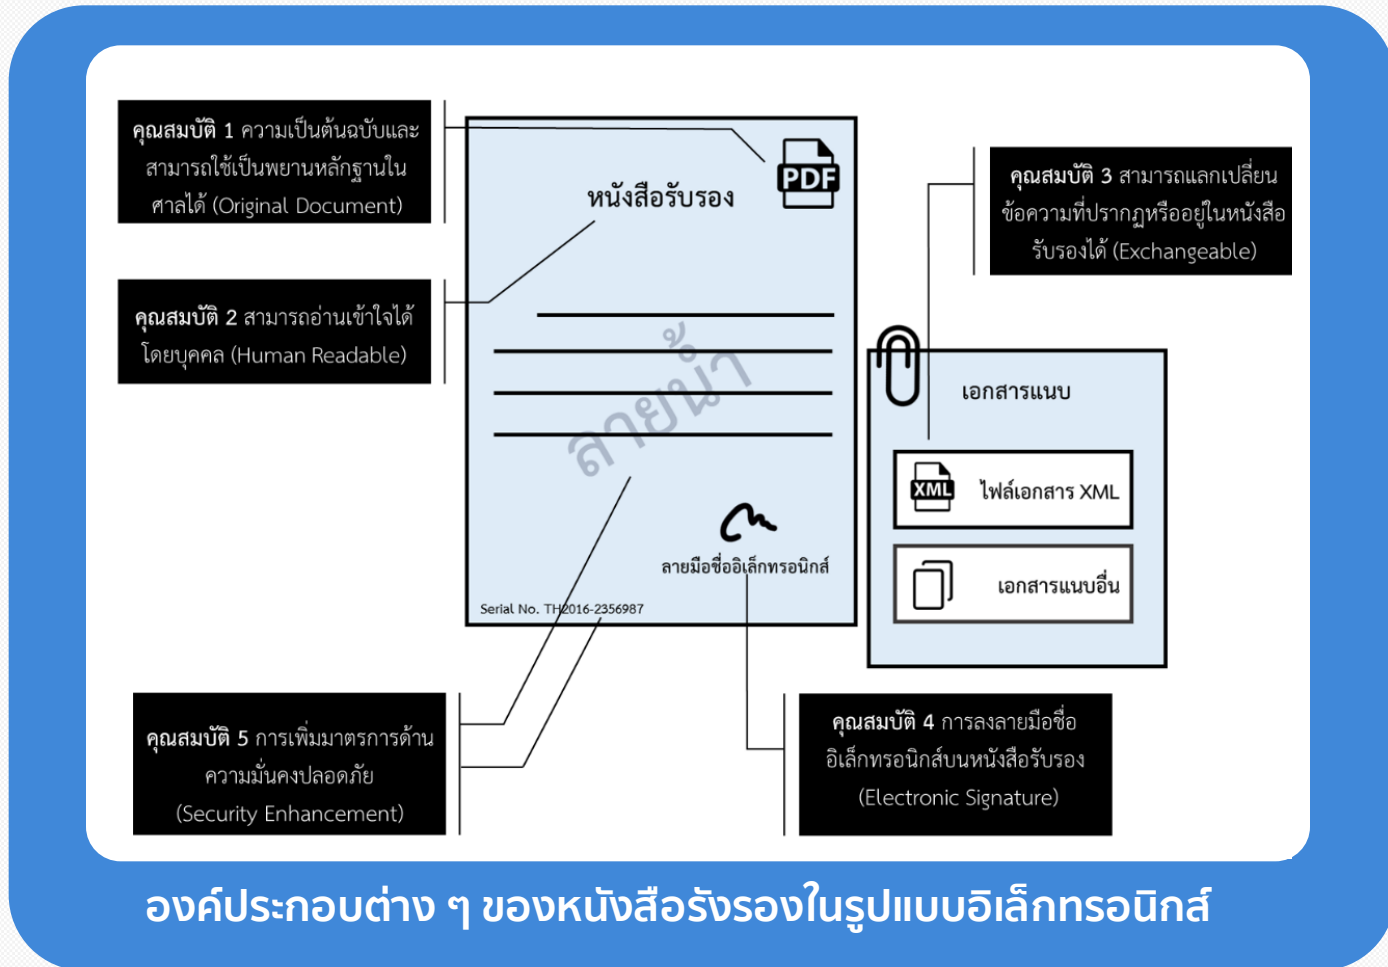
คุณสมบัติ 1 ความเป็นต้นฉบับและสามารถใช้เป็นพยานหลักฐานในศาลได้ (Original Document)

คุณสมบัติ 2 สามารถอ่านเข้าใจได้โดยบุคคล (Human Readable)

หนังสือรับรอง

PDF

ลายน้ำ

ลายมือชื่ออิเล็กทรอนิกส์

Serial No. TH2016-2356987

คุณสมบัติ 3 สามารถแลกเปลี่ยนข้อความที่ปรากฏหรืออยู่ในหนังสือรับรองได้ (Exchangeable)

เอกสารแนบ

XML

ไฟล์เอกสาร XML

เอกสารแนบอื่น

คุณสมบัติ 5 การเพิ่มมาตรการด้านความมั่นคงปลอดภัย (Security Enhancement)

คุณสมบัติ 4 การลงลายมือชื่ออิเล็กทรอนิกส์บนหนังสือรับรอง (Electronic Signature)

องค์ประกอบต่าง ๆ ของหนังสือรังรองในรูปแบบอิเล็กทรอนิกส์